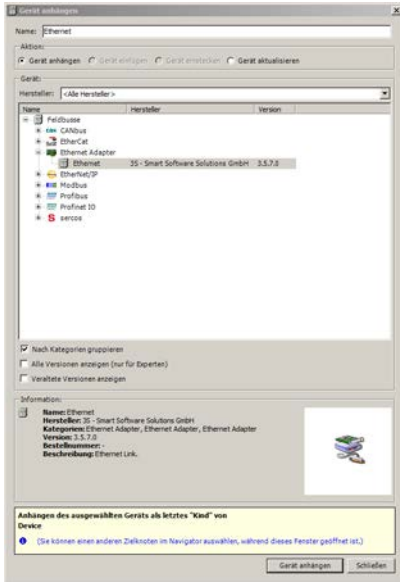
Gerät anhängen

Name: Ethernet

Aktion:
Gerät anhängen   Gerät einfügen   Gerät ersetzen   Gerät aktualisieren

Gerät:
Hersteller: <Alle Hersteller>

| Name | Hersteller | Version |
|---|---|---|
| Feldbusse | | |
| CANbus | | |
| EtherCat | | |
| Ethernet Adapter | | |
| Ethernet | 3S - Smart Software Solutions GmbH | 3.5.7.0 |
| EtherNet/IP | | |
| Modbus | | |
| Profibus | | |
| Profinet IO | | |
| sercos | | |

Nach Kategorien gruppieren
Alle Versionen anzeigen (nur für Experten)
Veraltete Versionen anzeigen

Information:
Name: Ethernet
Hersteller: 3S - Smart Software Solutions GmbH
Kategorien: Ethernet Adapter, Ethernet Adapter, Ethernet Adapter
Version: 3.5.7.0
Bestellnummer: -
Beschreibung: Ethernet Link.

Anhängen des ausgewählten Geräts als letztes "Kind" von
Device
(Sie können einen anderen Zielknoten im Navigator auswählen, während dieses Fenster geöffnet ist.)

Gerät anhängen   Schließen